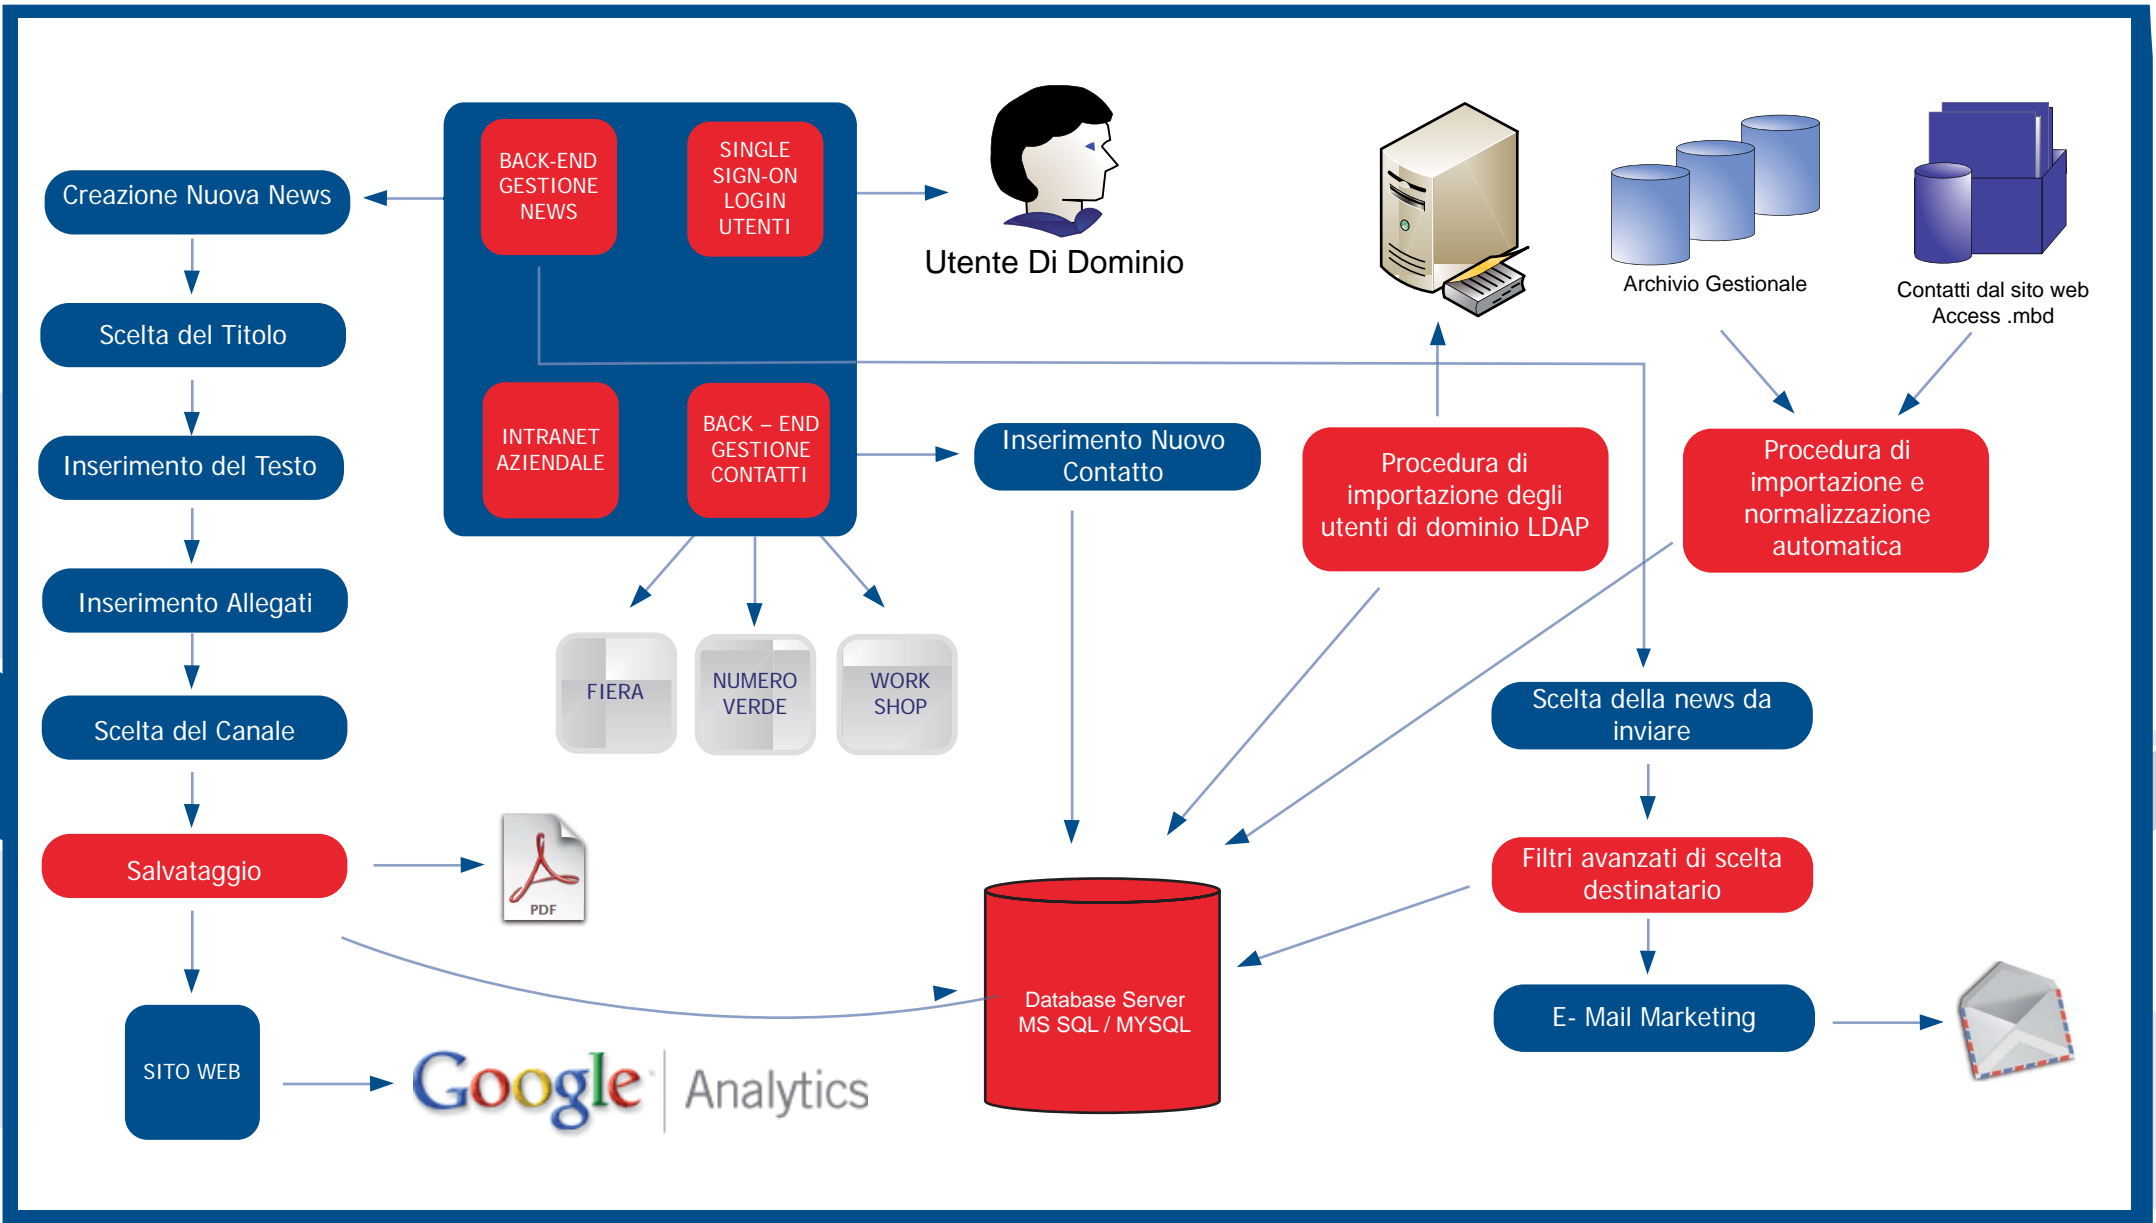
Creazione Nuova News

Scelta del Titolo

Inserimento del Testo

Inserimento Allegati

Scelta del Canale

Salvataggio

SITO WEB

BACK-END GESTIONE NEWS

SINGLE SIGN-ON LOGIN UTENTI

INTRANET AZIENDALE

BACK – END GESTIONE CONTATTI

Utente Di Dominio

Archivio Gestionale

Contatti dal sito web Access .mbd

Inserimento Nuovo Contatto

Procedura di importazione degli utenti di dominio LDAP

Procedura di importazione e normalizzazione automatica

FIERA

NUMERO VERDE

WORK SHOP

Scelta della news da inviare

Filtri avanzati di scelta destinatario

E- Mail Marketing

PDF

Database Server MS SQL / MYSQL

Google Analytics